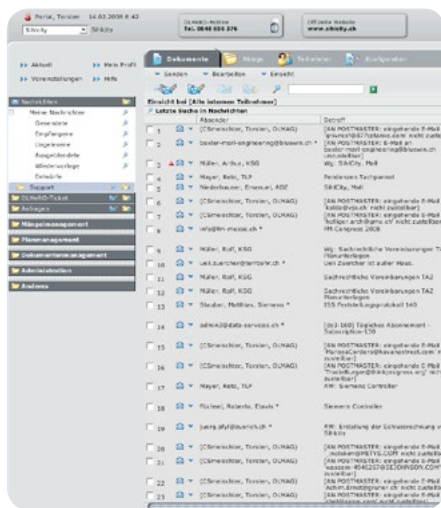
Ferial, Torsten 14.02.2008 8:43
SiFacility SiFacility
Tel. 0848 656 376
Offizielle Website www.sifacility.ch

>> Aktuell >> Mein Profil
>> Voreinstellungen >> Hilfe

Nachrichten
Meine Nachrichten
Generierte
Empfangene
Ungelesene
Ausgeblendete
Wiedervorlage
Entwürfe
Support
SiFacility-Ticket
Anlagen
Mängelmanagement
Planmanagement
Dokumentenmanagement
Administration
Anderes

Dokumente
Senden Bearbeiten Ansicht
Einsicht bei [Alle internen Teilnehmer]
Letzte Suche in Nachrichten

| | Absender | Betreff |
|---|---|---|
| 1 | [CSmeischter, Torsten, OLHAG] | [AN POSTMASTER: eingehende E-Mail ... |
| 2 | baxter-mail-engineering@bluewin.ch * | [AN POSTMASTER: E-Mail an ... |
| 3 | Müller, Arthur, KSG | Wg. SiFacility, Mail |
| 4 | Meyer, Reto, TLF | Feiderungen Tachpanel |
| 5 | Niederhauser, Emanuel, ADZ | SiFacility, Mail |
| 6 | [CSmeischter, Torsten, OLHAG] | [AN POSTMASTER: eingehende E-Mail ... |
| 7 | [CSmeischter, Torsten, OLHAG] | [AN POSTMASTER: eingehende E-Mail ... |
| 8 | info@fm-messe.ch * | FM Congress 2008 |
| 9 | Müller, Rolf, KSG | Wg. Sachrechtliche Vereinbarungen TAZ ... |
| 10 | ueli.zuercher@terbonic.ch * | Ueli Zuercher ist außer Haus. |
| 11 | Müller, Rolf, KSG | Sachrechtliche Vereinbarungen TAZ |
| 12 | Müller, Rolf, KSG | Sachrechtliche Vereinbarungen TAZ ... |
| 13 | Steuber, Matthias, Siemens * | ESS Protokollausgrabung 165 |
| 14 | admin@data-services.ch * | [dc3-160] Tägliches Abonnement - Subscription ESS |
| 15 | [CSmeischter, Torsten, OLHAG] | [AN POSTMASTER: eingehende E-Mail ... |
| 16 | [CSmeischter, Torsten, OLHAG] | [AN POSTMASTER: eingehende E-Mail ... |
| 17 | Meyer, Reto, TLF | RW: Siemens Controller |
| 18 | Flückiger, Roberto, Claude * | Siemens Controller |
| 19 | juerg.pfyl@sunrich.ch * | RW: Erstellung der Schlussrechnung ... |
| 20 | [CSmeischter, Torsten, OLHAG] | [AN POSTMASTER: eingehende E-Mail ... |
| 21 | [CSmeischter, Torsten, OLHAG] | [AN POSTMASTER: eingehende E-Mail ... |
| 22 | [CSmeischter, Torsten, OLHAG] | [AN POSTMASTER: eingehende E-Mail ... |
| 23 | [CSmeischter, Torsten, OLHAG] | [AN POSTMASTER: eingehende E-Mail ... |